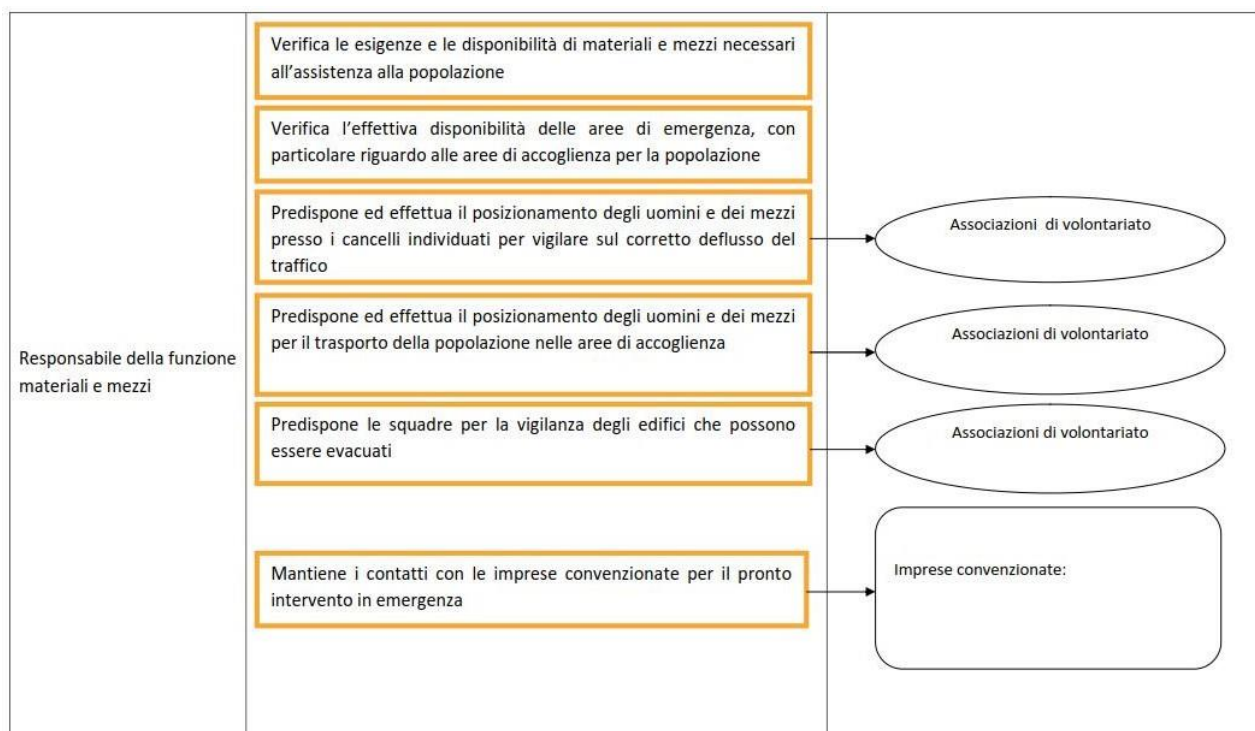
Responsabile della funzione materiali e mezzi

Verifica le esigenze e le disponibilità di materiali e mezzi necessari all'assistenza alla popolazione

Verifica l'effettiva disponibilità delle aree di emergenza, con particolare riguardo alle aree di accoglienza per la popolazione

Predispone ed effettua il posizionamento degli uomini e dei mezzi presso i cancelli individuati per vigilare sul corretto deflusso del traffico

Associazioni di volontariato

Predispone ed effettua il posizionamento degli uomini e dei mezzi per il trasporto della popolazione nelle aree di accoglienza

Associazioni di volontariato

Predispone le squadre per la vigilanza degli edifici che possono essere evacuati

Associazioni di volontariato

Mantiene i contatti con le imprese convenzionate per il pronto intervento in emergenza

Imprese convenzionate: